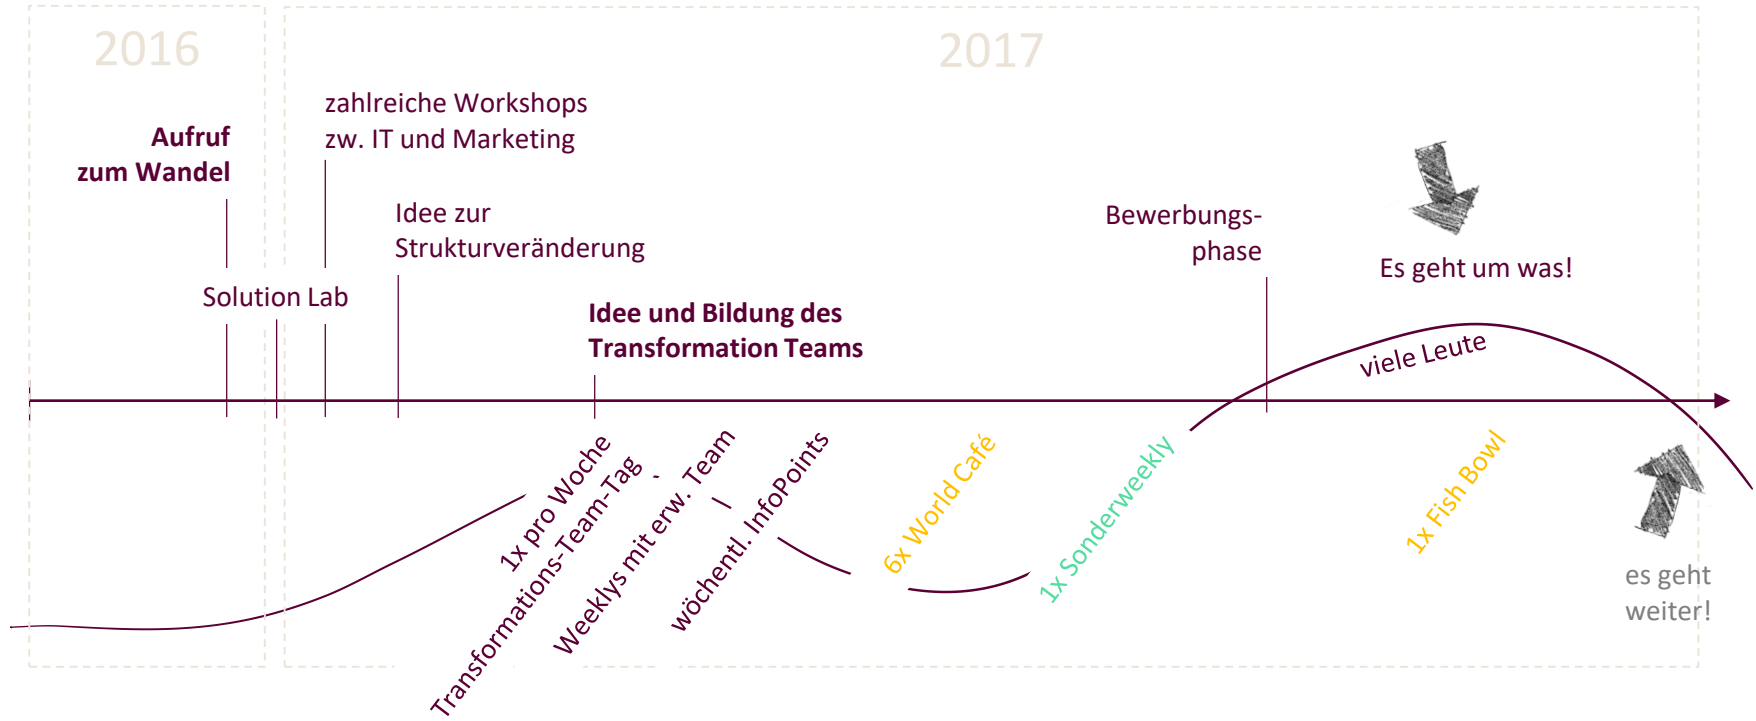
2016

2017

Aufruf zum Wandel

zahlreiche Workshops zw. IT und Marketing

Solution Lab

Idee zur Strukturveränderung

Idee und Bildung des Transformation Teams

Bewerbungsphase

Es geht um was!

viele Leute

1x pro Woche Transformations-Team-Tag

Weeklys mit erw. Team

wöchentl. InfoPoints

6x World Café

1x Sonderweekly

1x Fish Bowl

es geht weiter!